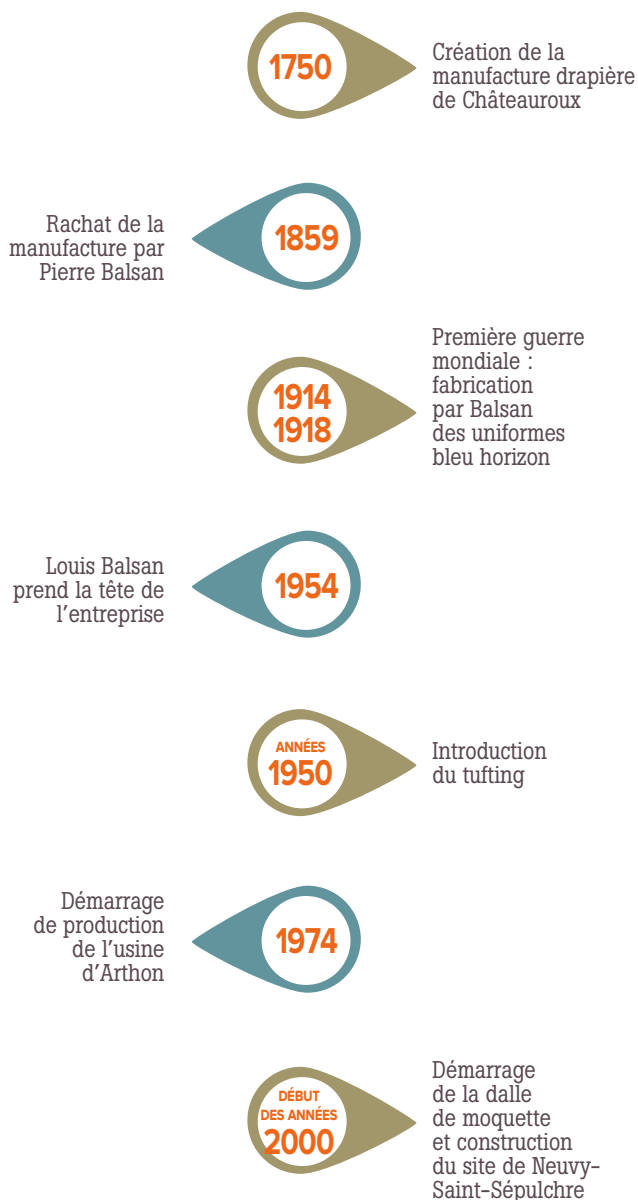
1750

Création de la manufacture drapière de Châteauroux

Rachat de la manufacture par Pierre Balsan

1859

1914
1918

Première guerre mondiale : fabrication par Balsan des uniformes bleu horizon

Louis Balsan prend la tête de l'entreprise

1954

ANNÉES
1950

Introduction du tufting

Démarrage de production de l'usine d'Arthon

1974

DÉBUT
DES ANNÉES
2000

Démarrage de la dalle de moquette et construction du site de Neuvy-Saint-Sépulchre